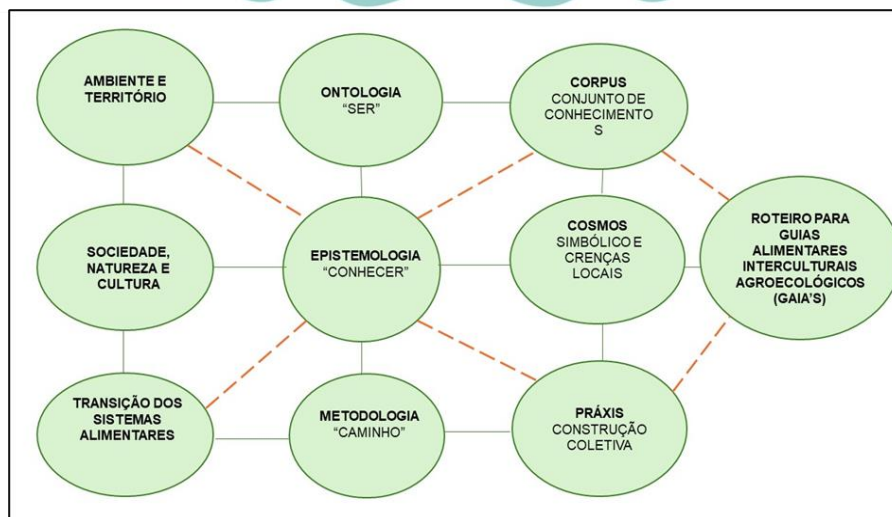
AMBIENTE E TERRITÓRIO

ONTOLOGIA
"SER"

CORPUS
CONJUNTO DE CONHECIMENTO
S

SOCIEDADE, NATUREZA E CULTURA

EPISTEMOLOGIA
"CONHECER"

COSMOS
SIMBÓLICO E CRENÇAS LOCAIS

ROTEIRO PARA GUIAS ALIMENTARES INTERCULTURAIS AGROECOLÓGICOS (GAIA'S)

TRANSIÇÃO DOS SISTEMAS ALIMENTARES

METODOLOGIA
"CAMINHO"

PRÁXIS
CONSTRUÇÃO COLETIVA